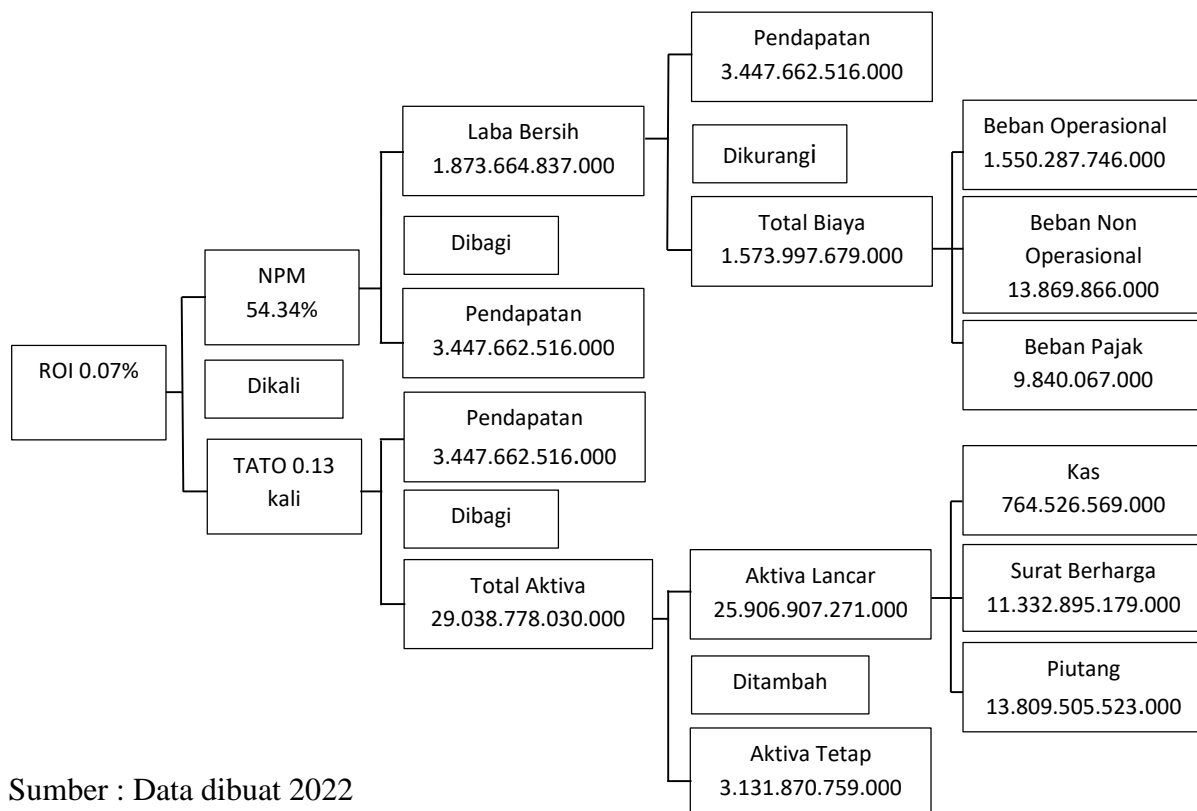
ROI 0.07%

NPM 54.34%

Dikali

TATO 0.13 kali

Laba Bersih 1.873.664.837.000

Dibagi

Pendapatan 3.447.662.516.000

Pendapatan 3.447.662.516.000

Dikurangi

Total Biaya 1.573.997.679.000

Beban Operasional 1.550.287.746.000

Beban Non Operasional 13.869.866.000

Beban Pajak 9.840.067.000

Pendapatan 3.447.662.516.000

Dibagi

Total Aktiva 29.038.778.030.000

Aktiva Lancar 25.906.907.271.000

Ditambah

Aktiva Tetap 3.131.870.759.000

Kas 764.526.569.000

Surat Berharga 11.332.895.179.000

Piutang 13.809.505.523.000

Sumber : Data dibuat 2022